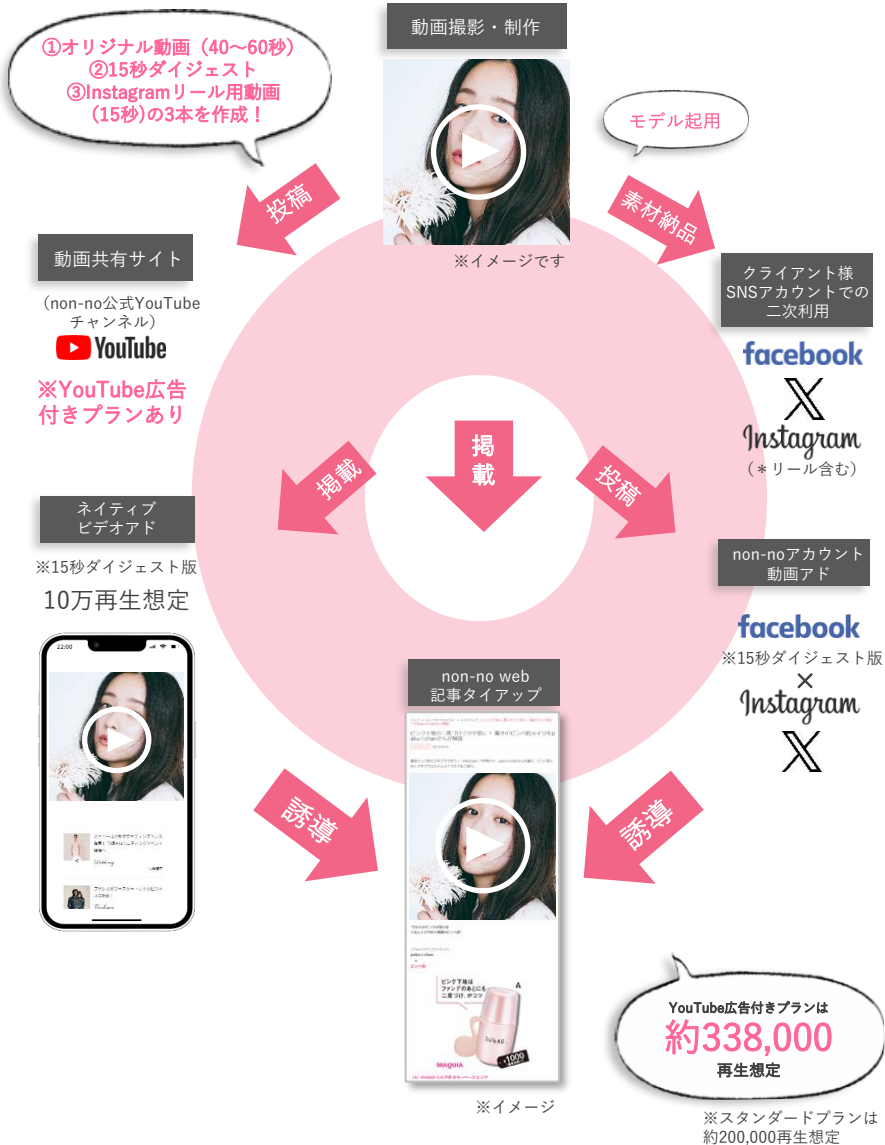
①オリジナル動画（40〜60秒）
②15秒ダイジェスト
③Instagramリール用動画（15秒）の3本を作成！

動画撮影・制作

※イメージです

モデル起用

投稿

素材納品

動画共有サイト

（non-no公式YouTubeチャンネル）

YouTube

※YouTube広告付きプランあり

クライアント様SNSアカウントでの二次利用

facebook

X

Instagram

（＊リール含む）

掲載

掲載

投稿

ネイティブビデオアド

※15秒ダイジェスト版

10万再生想定

non-noアカウント動画アド

facebook

※15秒ダイジェスト版

×

Instagram

X

22:00

non-no web記事タイアップ

誘導

誘導

MAQUIA

YouTube広告付きプランは

約338,000

再生想定

※イメージ

※スタンダードプランは約200,000再生想定